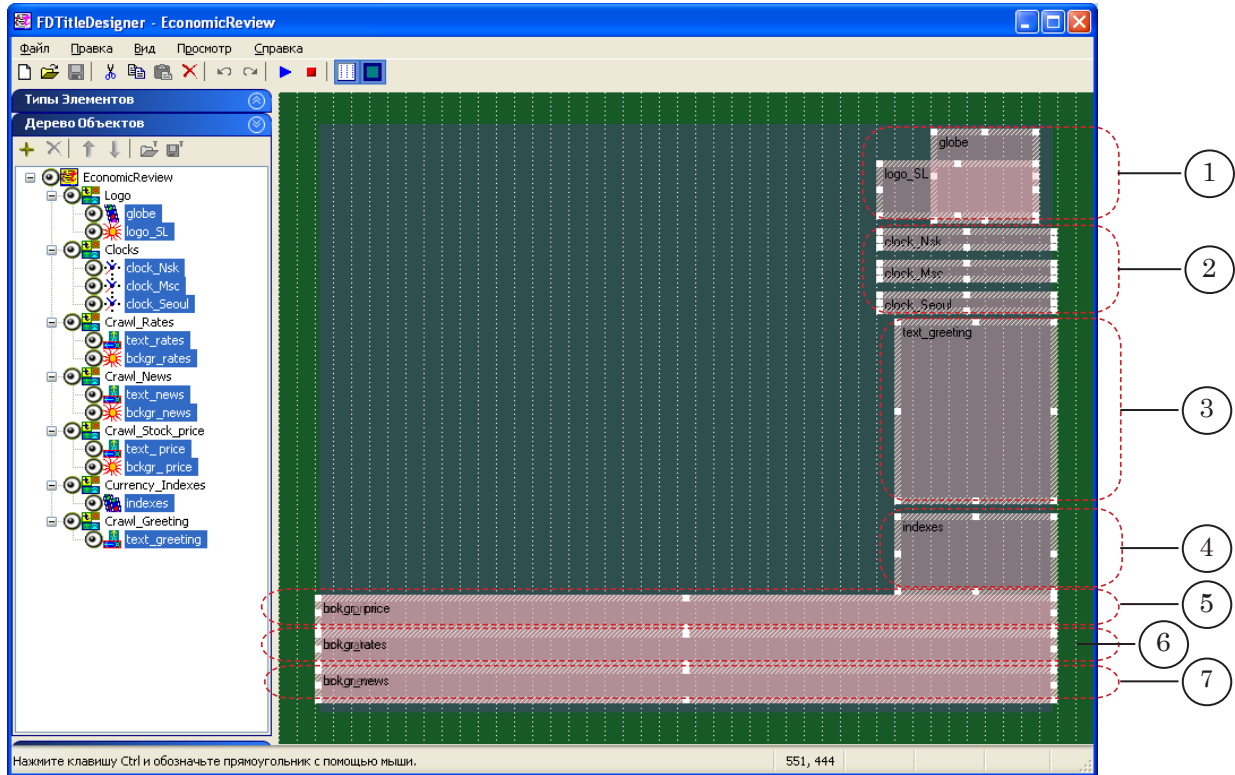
FDTitleDesigner - EconomicReview

Файл Правка Вид Просмотр Справка

Типы Элементов

Дерево Объектов

EconomicReview
Logo
globe
logo_SL
Clocks
clock_Nsk
clock_Msc
clock_Seoul
Crawl_Rates
text_rates
bckgr_rates
Crawl_News
text_news
bckgr_news
Crawl_Stock_price
text_ price
bckgr_ price
Currency_Indexes
indexes
Crawl_Greeting
text_greeting

globe
logo_SL
clock_Nsk
clock_Msc
clock_Seoul
text_greeting
indexes
bckgr_price
bckgr_rates
bckgr_news

1
2
3
4
5
6
7

Нажмите клавишу Ctrl и обозначьте прямоугольник с помощью мыши.
551, 444